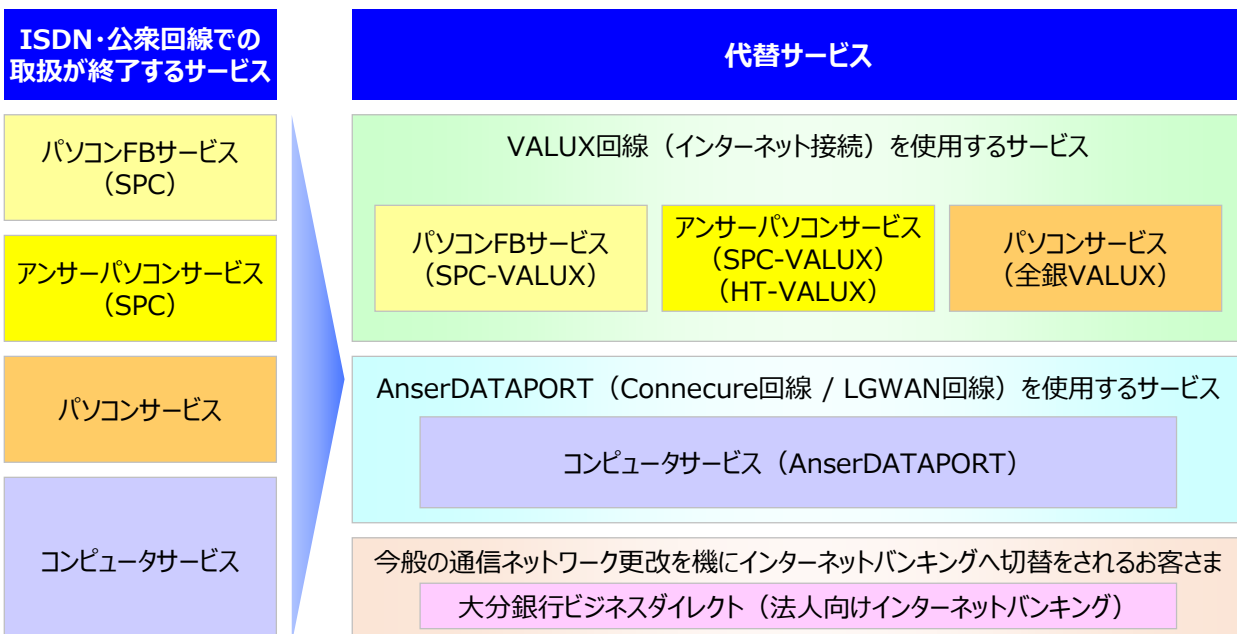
ISDN・公衆回線での取扱が終了するサービス

パソコンFBサービス（SPC）

アンサーパソコンサービス（SPC）

パソコンサービス

コンピュータサービス

代替サービス

VALUX回線（インターネット接続）を使用するサービス

パソコンFBサービス（SPC-VALUX）

アンサーパソコンサービス（SPC-VALUX）（HT-VALUX）

パソコンサービス（全銀VALUX）

AnserDATAPORT（Connecure回線 / LGWAN回線）を使用するサービス

コンピュータサービス（AnserDATAPORT）

今般の通信ネットワーク更改を機にインターネットバンキングへ切替をされるお客さま

大分銀行ビジネスダイレクト（法人向けインターネットバンキング）